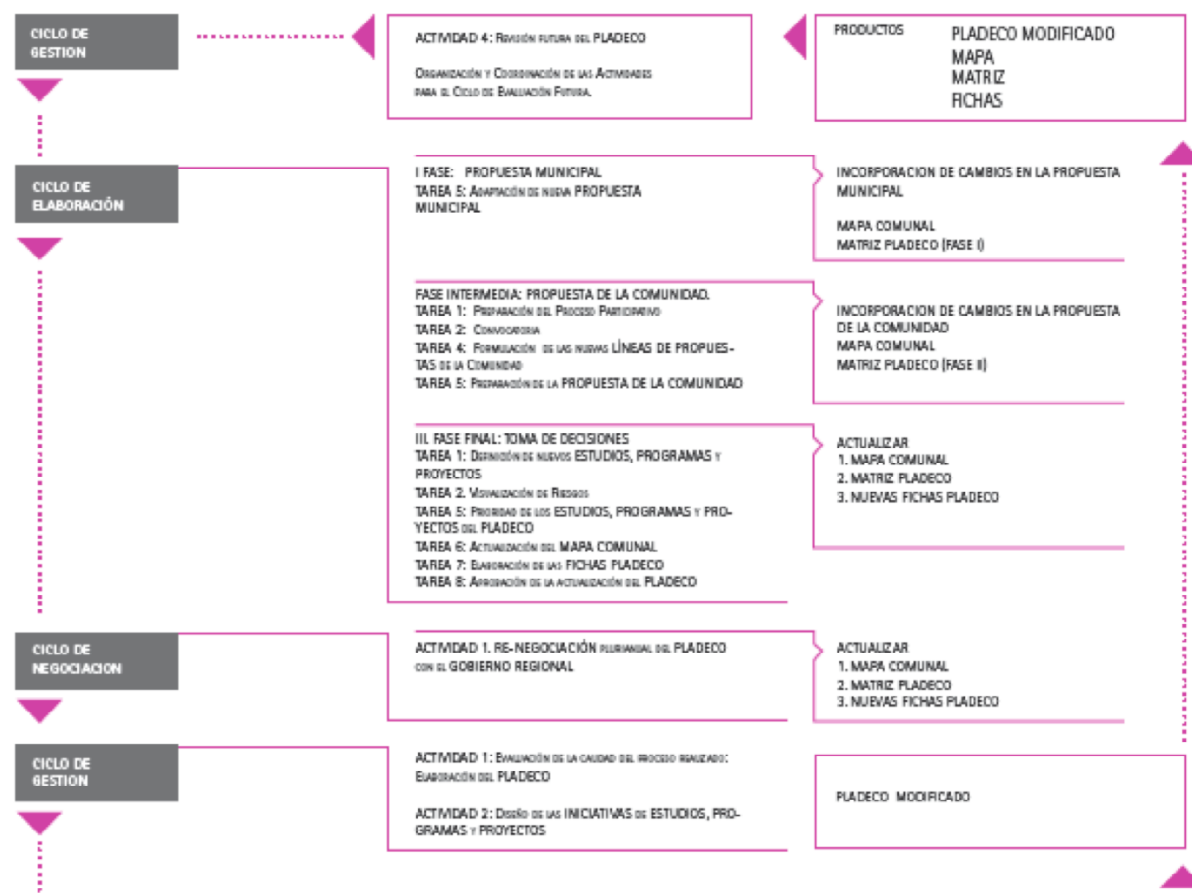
CICLO DE GESTION

ACTIVIDAD 4: Revisión futura del PLADECO

Organización y Coordinación de las Actividades para el Ciclo de Evaluación Futura.

PRODUCTOS PLADECO MODIFICADO
MAPA
MATRIZ
FICHAS

CICLO DE ELABORACIÓN

I FASE: PROPUESTA MUNICIPAL
TAREA 5: Adaptación de nueva PROPUESTA MUNICIPAL

INCORPORACION DE CAMBIOS EN LA PROPUESTA MUNICIPAL

MAPA COMUNAL
MATRIZ PLADECO (FASE I)

FASE INTERMEDIA: PROPUESTA DE LA COMUNIDAD.
TAREA 1: Preparación del Proceso Participativo
TAREA 2: Convocatoria
TAREA 4: Formulación de las nuevas LÍNEAS DE PROPUESTAS de la Comunidad
TAREA 5: Preparación de la PROPUESTA DE LA COMUNIDAD

INCORPORACION DE CAMBIOS EN LA PROPUESTA DE LA COMUNIDAD
MAPA COMUNAL
MATRIZ PLADECO (FASE II)

III. FASE FINAL: TOMA DE DECISIONES
TAREA 1: Definición de nuevos ESTUDIOS, PROGRAMAS y PROYECTOS
TAREA 2. Visualización de Riesgos
TAREA 5: Prioridad de los ESTUDIOS, PROGRAMAS y PROYECTOS del PLADECO
TAREA 6: Actualización del MAPA COMUNAL
TAREA 7: Elaboración de las FICHAS PLADECO
TAREA 8: Aprobación de la actualización del PLADECO

ACTUALIZAR
1. MAPA COMUNAL
2. MATRIZ PLADECO
3. NUEVAS FICHAS PLADECO

CICLO DE NEGOCIACION

ACTIVIDAD 1. RE-NEGOCIACIÓN plurianual del PLADECO con el GOBIERNO REGIONAL

ACTUALIZAR
1. MAPA COMUNAL
2. MATRIZ PLADECO
3. NUEVAS FICHAS PLADECO

CICLO DE GESTION

ACTIVIDAD 1: Evaluación de la calidad del proceso realizado: Elaboración del PLADECO

ACTIVIDAD 2: Diseño de las INICIATIVAS de ESTUDIOS, PROGRAMAS y PROYECTOS

PLADECO MODIFICADO